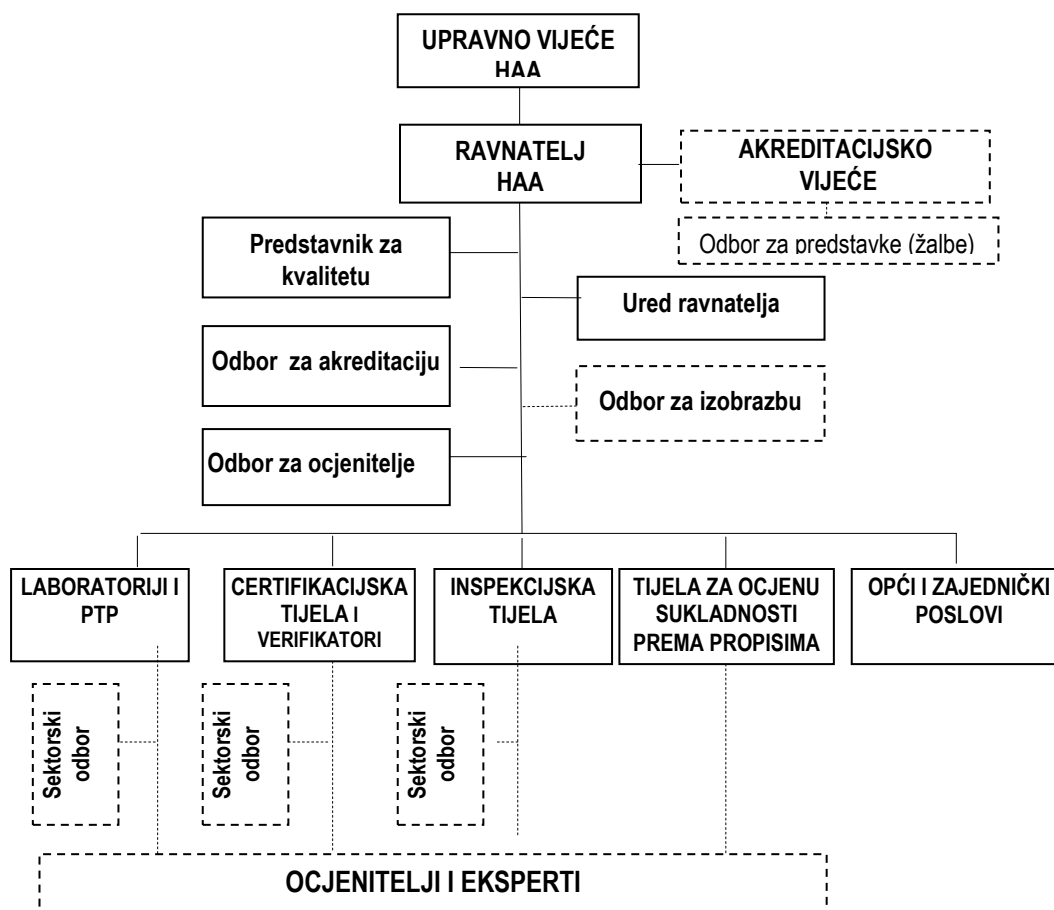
UPRAVNO VIJEĆE HAA

RAVNATELJ HAA

AKREDITACIJSKO VIJEĆE

Odbor za predstavke (žalbe)

Predstavnik za kvalitetu

Ured ravnatelja

Odbor za akreditaciju

Odbor za izobrazbu

Odbor za ocjenitelje

LABORATORIJI I PTP

CERTIFIKACIJSKA TIJELA I VERIFIKATORI

INSPEKCIJSKA TIJELA

TIJELA ZA OCJENU SUKLADNOSTI PREMA PROPISIMA

OPĆI I ZAJEDNIČKI POSLOVI

Sektorski odbor

Sektorski odbor

Sektorski odbor

OCJENITELJI I EKSPERTI